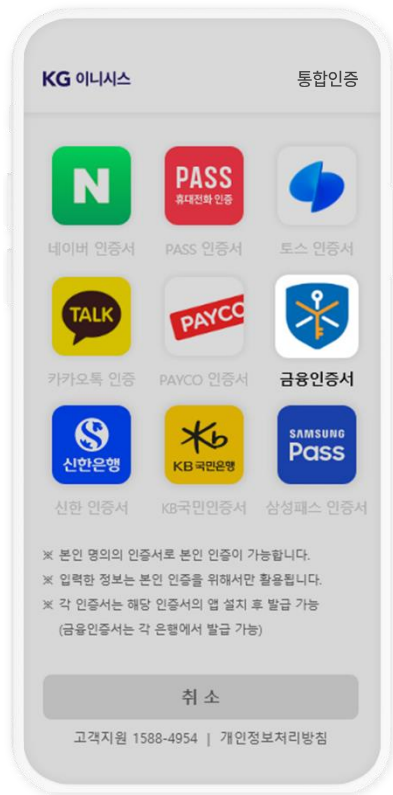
KG 이니시스

통합인증

N

네이버 인증서

PASS
휴대전화 인증

PASS 인증서

토스 인증서

TALK

카카오톡 인증

PAYCO

PAYCO 인증서

금융인증서

신한은행

신한 인증서

KB국민은행

KB국민인증서

SAMSUNG
Pass

삼성패스 인증서

※ 본인 명의의 인증서로 본인 인증이 가능합니다.

※ 입력한 정보는 본인 인증을 위해서만 활용됩니다.

※ 각 인증서는 해당 인증서의 앱 설치 후 발급 가능
(금융인증서는 각 은행에서 발급 가능)

취 소

고객지원 1588-4954 | 개인정보처리방침